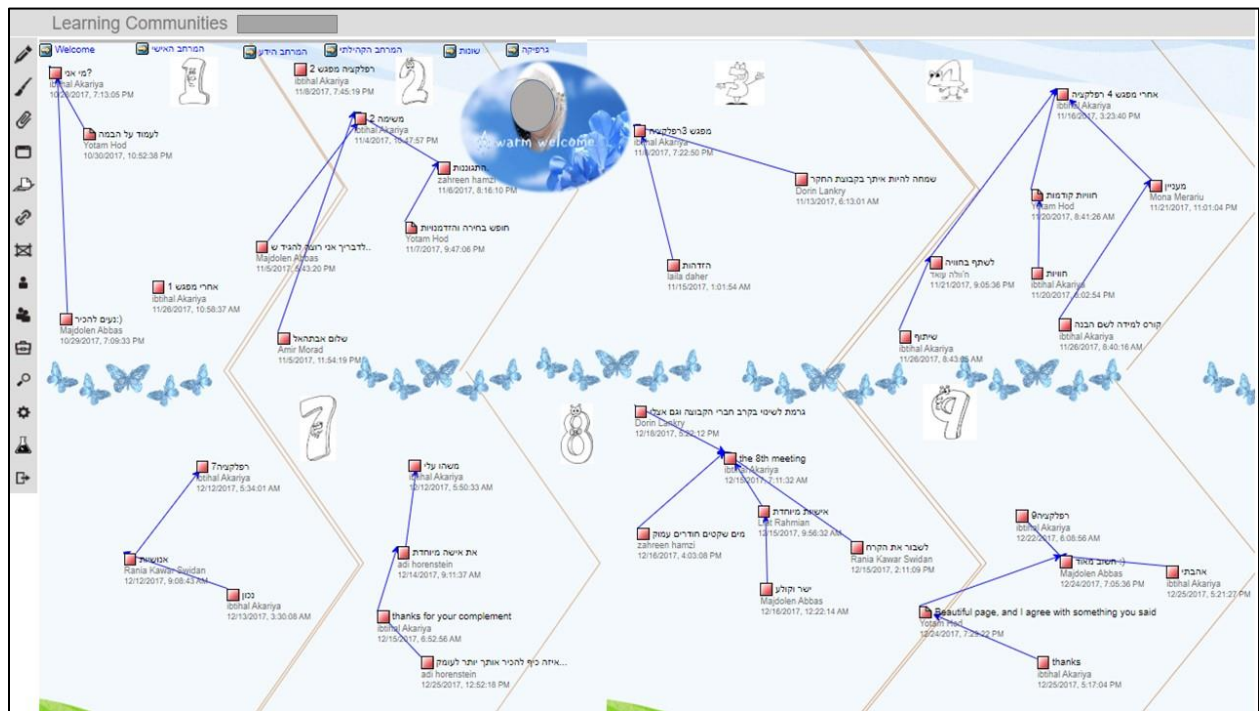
Learning Communities

Welcome
המרחב האישי
המרחב הידע
המרחב הקהילתי
שונות
גרפיקה

מי אני?
ibtihal Akariya
10/28/2017, 7:13:05 PM

לעמוד על הבמה
Yotam Hod
10/30/2017, 10:52:38 PM

נעים להכיר:)
Majdolen Abbas
10/29/2017, 7:09:33 PM

אחרי מפגש 1
ibtihal Akariya
11/26/2017, 10:58:37 AM

רפלקציה מפגש 2
ibtihal Akariya
11/8/2017, 7:45:19 PM

משימה 2
ibtihal Akariya
11/4/2017, 10:47:57 PM

התגוננות
zahreen hamzi
11/6/2017, 8:16:10 PM

חופש בחירה והזדמנויות
Yotam Hod
11/7/2017, 9:47:06 PM

לדבריך אני רוצה להגיד ש...
Majdolen Abbas
11/5/2017, 5:43:20 PM

שלום אבתהאל
Amir Morad
11/5/2017, 11:54:19 PM

warm welcome

מפגש 3רפלקציה
ibtihal Akariya
11/8/2017, 7:22:50 PM

שמחה להיות איתך בקבוצת החקר
Dorin Lankry
11/13/2017, 6:13:01 AM

הזדהות
laila daher
11/15/2017, 1:01:54 AM

אחרי מפגש 4 רפלקציה
ibtihal Akariya
11/16/2017, 3:23:40 PM

חוויות קודמות
Yotam Hod
11/20/2017, 8:41:26 AM

מעניין
Mona Merariu
11/21/2017, 11:01:04 PM

לשתף בחוויה
ח'ולה עואד
11/21/2017, 9:05:36 PM

חוויות
ibtihal Akariya
11/20/2017, 6:02:54 PM

קורס למידה לשם הבנה
ibtihal Akariya
11/26/2017, 8:40:16 AM

שיתוף
ibtihal Akariya
11/26/2017, 8:43:05 AM

רפלקציה7
ibtihal Akariya
12/12/2017, 5:34:01 AM

אנושיות
Rania Kawar Swidan
12/12/2017, 9:08:43 AM

נכון
ibtihal Akariya
12/13/2017, 3:30:08 AM

משהו עלי
ibtihal Akariya
12/12/2017, 5:50:33 AM

את אישה מיוחדת
adi horenstein
12/14/2017, 9:11:37 AM

thanks for your complement
ibtihal Akariya
12/15/2017, 6:52:56 AM

איזה כיף להכיר אותך יותר לעומק...
adi horenstein
12/25/2017, 12:52:18 PM

גרמת לשינוי בקרב חברי הקבוצה וגם אצלי
Dorin Lankry
12/18/2017, 5:22:12 PM

the 8th meeting
ibtihal Akariya
12/15/2017, 7:11:32 AM

אישיות מיוחדת
Lilt Rahmian
12/15/2017, 9:56:32 AM

מים שקטים חודרים עמוק
zahreen hamzi
12/16/2017, 4:03:08 PM

לשבור את הקרח
Rania Kawar Swidan
12/15/2017, 2:11:09 PM

ישר וקולע
Majdolen Abbas
12/16/2017, 12:22:14 AM

רפלקציה9
ibtihal Akariya
12/22/2017, 6:08:56 AM

חשוב מאוד :)
Majdolen Abbas
12/24/2017, 7:05:36 PM

אהבתי
ibtihal Akariya
12/25/2017, 5:21:27 PM

Beautiful page, and I agree with something you said
Yotam Hod
12/24/2017, 7:25:22 PM

thanks
ibtihal Akariya
12/25/2017, 5:17:04 PM